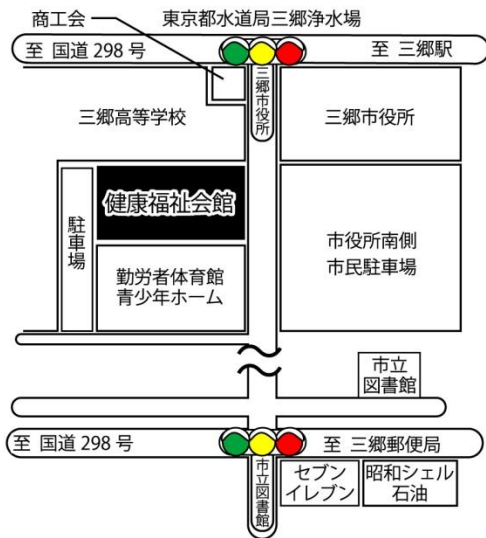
商工会
東京都水道局三郷浄水場
至 国道 298 号
至 三郷駅
三郷市役所
三郷高等学校
三郷市役所
健康福祉会館
駐車場
市役所南側
市民駐車場
勤労者体育館
青少年ホーム
市立
図書館
至 国道 298 号
至 三郷郵便局
市立図書館
セブン
イレブン
昭和シェル
石油